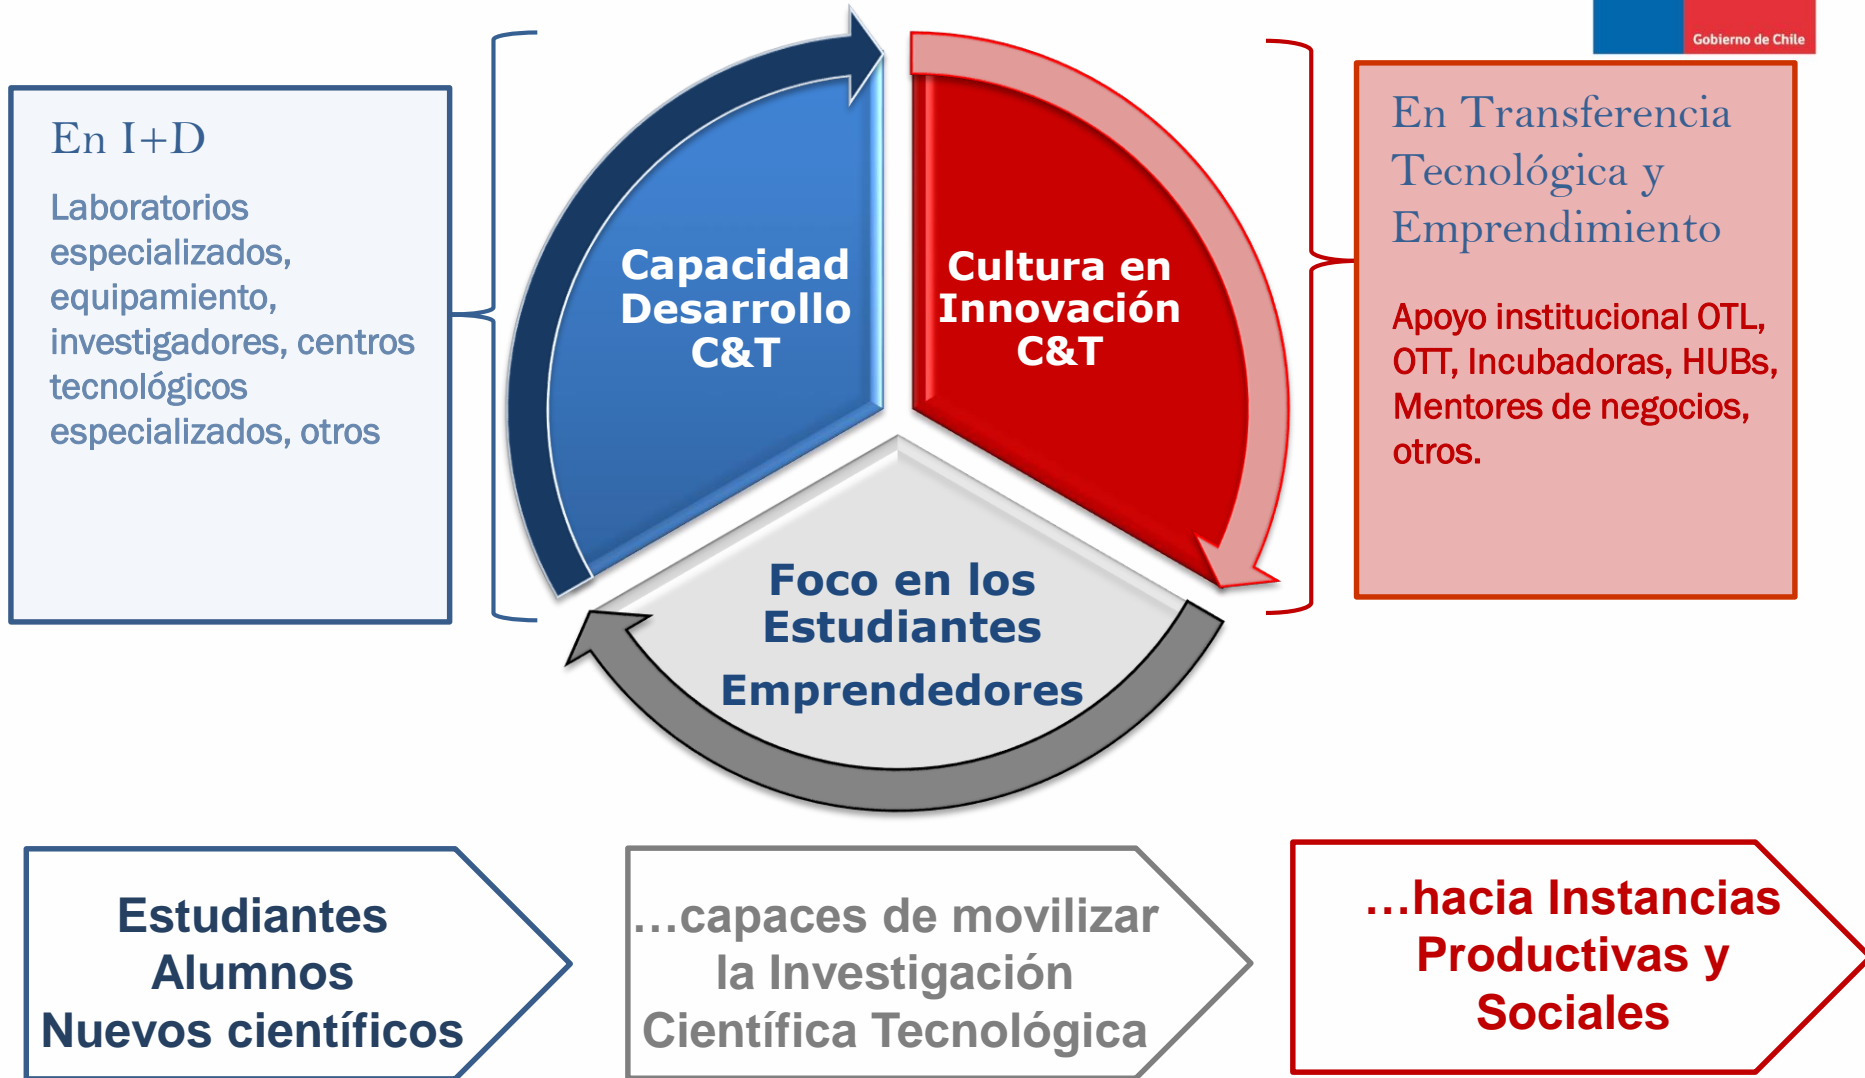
Gobierno de Chile

En I+D

Laboratorios especializados, equipamiento, investigadores, centros tecnológicos especializados, otros

Capacidad Desarrollo C&T

Cultura en Innovación C&T

Foco en los Estudiantes

Emprendedores

En Transferencia Tecnológica y Emprendimiento

Apoyo institucional OTL, OTT, Incubadoras, HUBs, Mentores de negocios, otros.

Estudiantes
Alumnos
Nuevos científicos

…capaces de movilizar la Investigación Científica Tecnológica

…hacia Instancias Productivas y Sociales